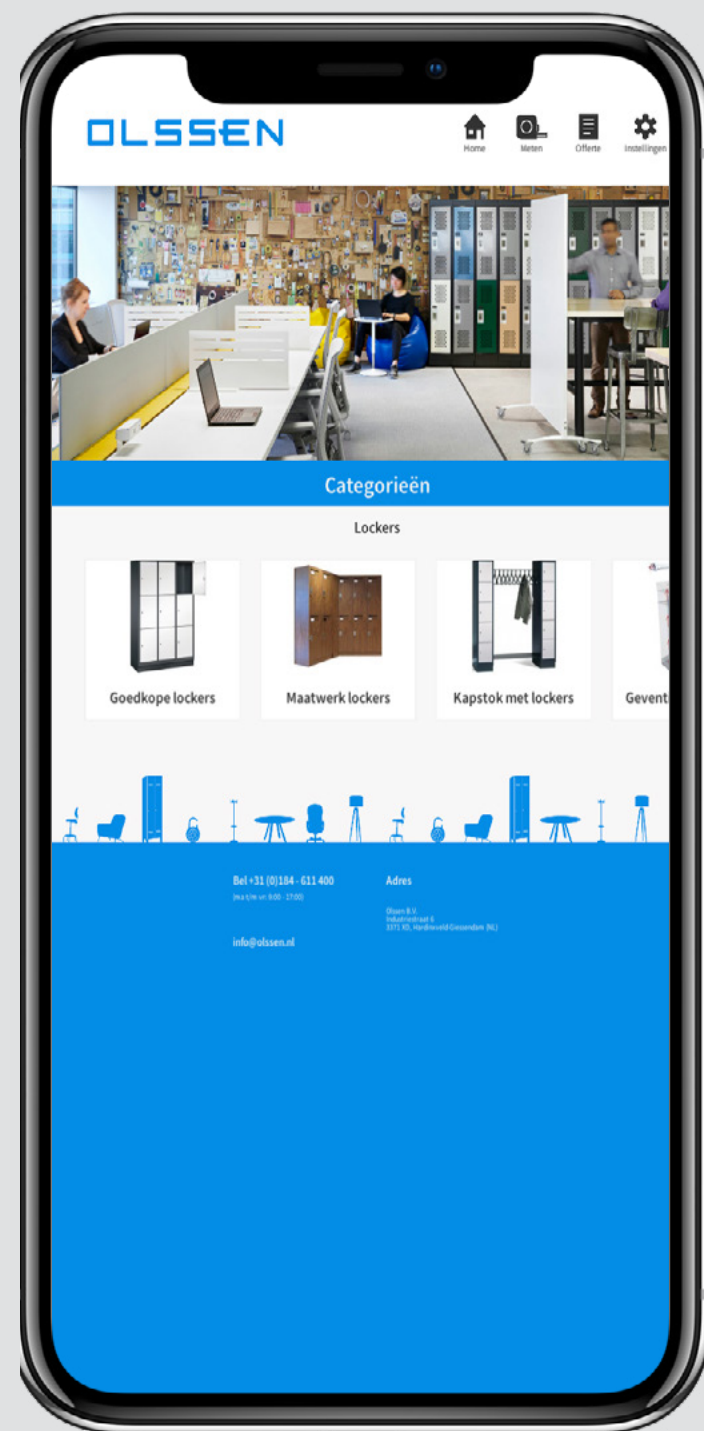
OLSSEN

Home
Meten
Offerte
Instellingen

Categorieën

Lockers

Goedkope lockers

Maatwerk lockers

Kapstok met lockers

Gevent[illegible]

Bel +31 (0)184 - 611 400
(ma t/m vr: 8:00 - 17:00)

info@olssen.nl

Adres

Olssen B.V.
Industriestraat 6
3371 KD, Hardinxveld-Giessendam (NL)